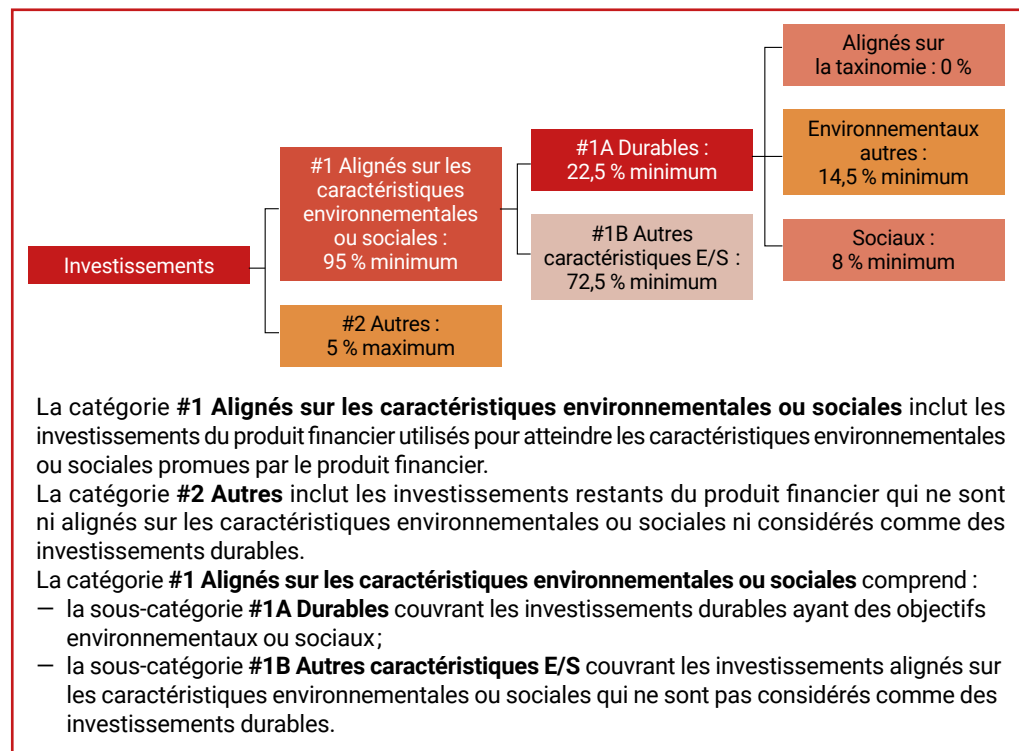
Alignés sur la taxinomie : 0 %

Investissements

#1 Alignés sur les caractéristiques environnementales ou sociales : 95 % minimum

#1A Durables : 22,5 % minimum

Environnementaux autres : 14,5 % minimum

#1B Autres caractéristiques E/S : 72,5 % minimum

Sociaux : 8 % minimum

#2 Autres : 5 % maximum

La catégorie **#1 Alignés sur les caractéristiques environnementales ou sociales** inclut les investissements du produit financier utilisés pour atteindre les caractéristiques environnementales ou sociales promues par le produit financier.
La catégorie **#2 Autres** inclut les investissements restants du produit financier qui ne sont ni alignés sur les caractéristiques environnementales ou sociales ni considérés comme des investissements durables.
La catégorie **#1 Alignés sur les caractéristiques environnementales ou sociales** comprend :
— la sous-catégorie **#1A Durables** couvrant les investissements durables ayant des objectifs environnementaux ou sociaux ;
— la sous-catégorie **#1B Autres caractéristiques E/S** couvrant les investissements alignés sur les caractéristiques environnementales ou sociales qui ne sont pas considérés comme des investissements durables.